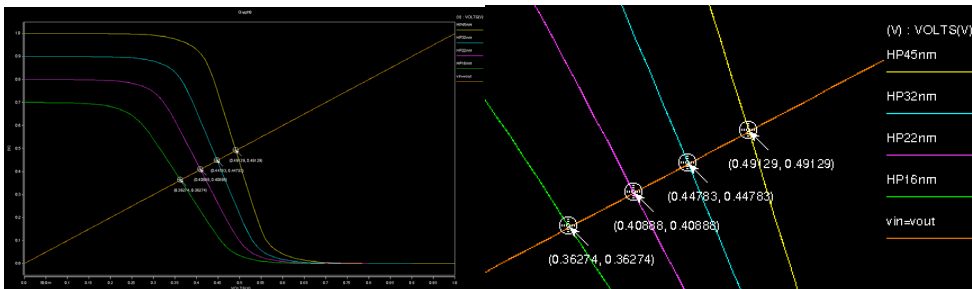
Graph0

(V) : VOLTS(V)

HP45nm

HP32nm

HP22nm

HP16nm

vin=vout

(0.49129, 0.49129)

(0.44783, 0.44783)

(0.40888, 0.40888)

(0.36274, 0.36274)

1.0
0.9
0.8
0.7
0.6
0.5
0.4
0.3
0.2
0.1
0.0

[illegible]

(V) : VOLTS(V)

HP45nm

HP32nm

HP22nm

HP16nm

vin=vout

(0.49129, 0.49129)

(0.44783, 0.44783)

(0.40888, 0.40888)

(0.36274, 0.36274)